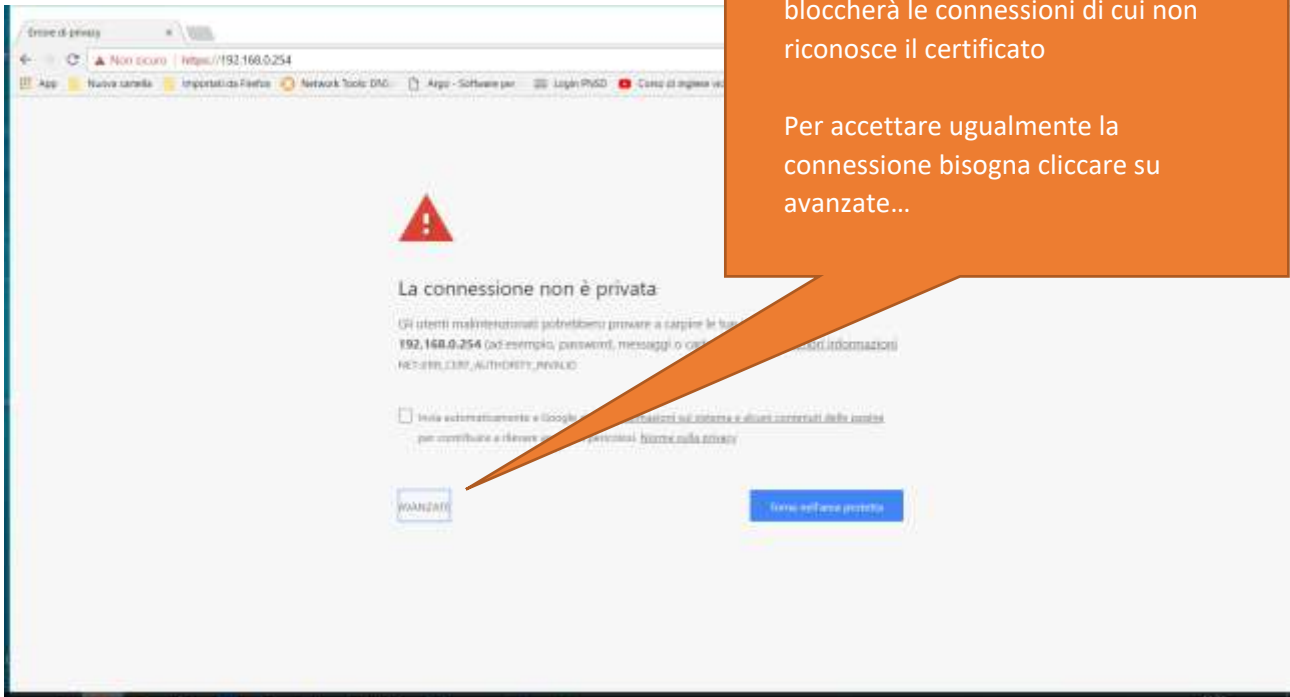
Errore di privacy

Non sicuro | https://192.168.0.254

App | Nuova cartella | Importati da Firefox | Network Tools: DNS | Argo - Software per | Login PNSD | Corso di inglese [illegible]

bloccherà le connessioni di cui non riconosce il certificato

Per accettare ugualmente la connessione bisogna cliccare su avanzate…

La connessione non è privata

Gli utenti malintenzionati potrebbero provare a carpire le tue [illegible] 192.168.0.254 (ad esempio, password, messaggi o carte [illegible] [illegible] informazioni

NET::ERR_CERT_AUTHORITY_INVALID

Invia automaticamente a Google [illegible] informazioni sul sistema e alcuni contenuti delle pagine per contribuire a rilevare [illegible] pericolosi. Norme sulla privacy

AVANZATE

Torna nell'area protetta